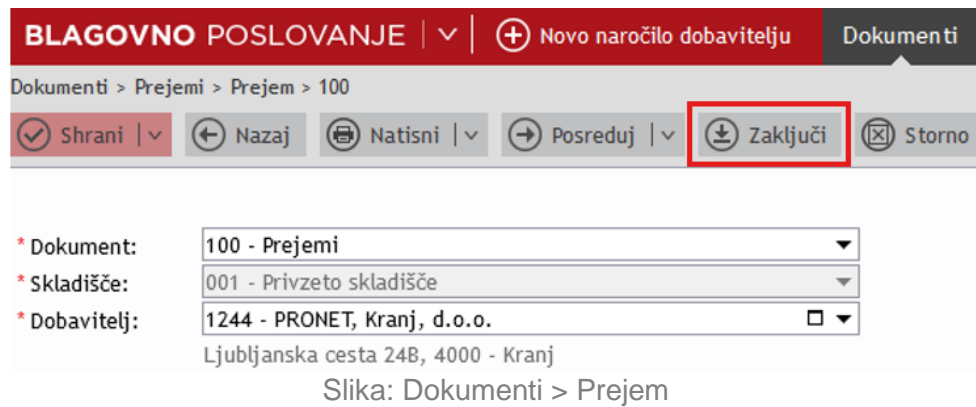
BLAGOVNO POSLOVANJE | Novo naročilo dobavitelju | Dokumenti

Dokumenti > Prejemi > Prejem > 100

Shrani | Nazaj | Natisni | Posreduj | Zaključi | Storno

* Dokument: 100 - Prejemi
* Skladišče: 001 - Privzeto skladišče
* Dobavitelj: 1244 - PRONET, Kranj, d.o.o.
Ljubljanska cesta 24B, 4000 - Kranj

Slika: Dokumenti > Prejem